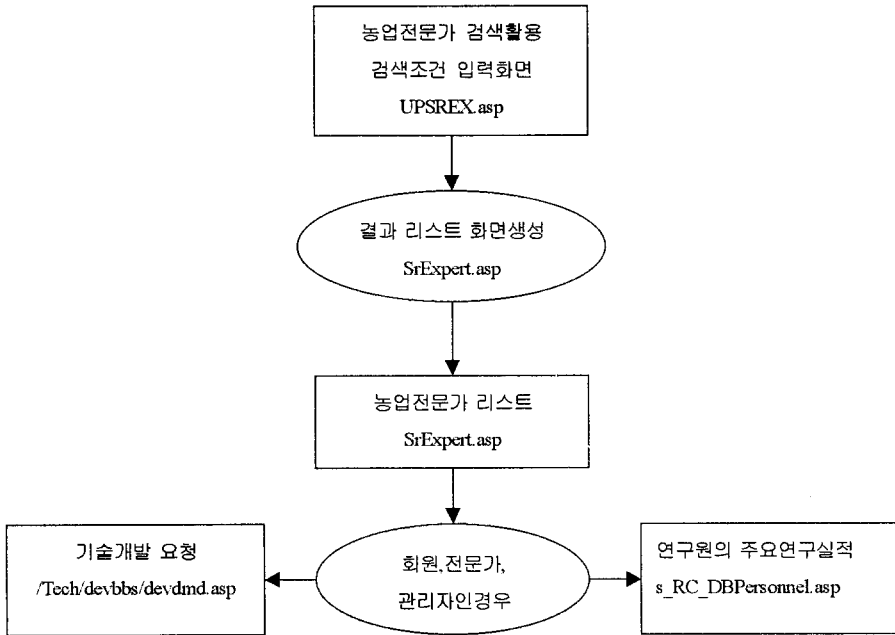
농업전문가 검색활용
검색조건 입력화면
UPSREX.asp

결과 리스트 화면생성
SrExpert.asp

농업전문가 리스트
SrExpert.asp

기술개발 요청
/Tech/devbbs/devdmd.asp

회원,전문가,
관리자인경우

연구원의 주요연구실적
s_RC_DBPersonnel.asp